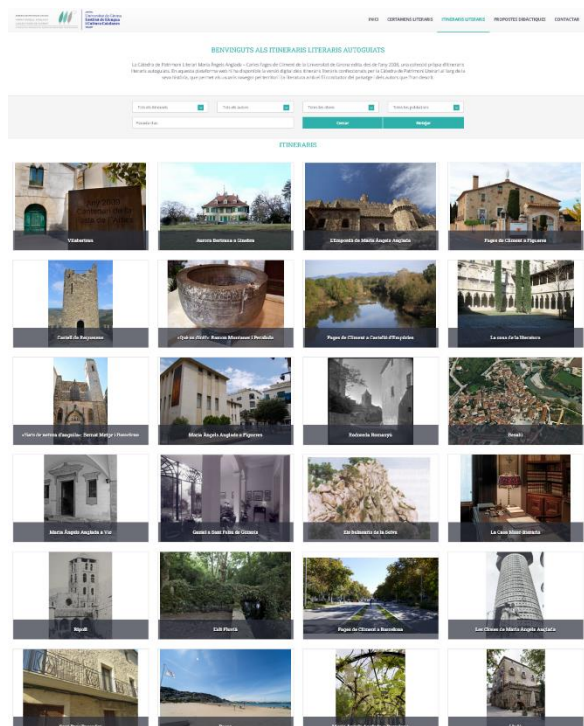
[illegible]

Universitat de Girona
Institut de Llengua i Cultura Catalanes

INICI CERTAMENS LITERARIS ITINERARIS LITERARIS PROPOSTES DIDÀCTIQUES CONTACTAR

BENVINGUTS ALS ITINERARIS LITERARIS AUTOGUIATS

La Càtedra de Patrimoni Literari Maria Àngels Anglada – Carles Fages de Climent de la Universitat de Girona edita, des de l'any 2006, una col·lecció pròpia d'itineraris literaris autoguiats. En aquesta plataforma web hi ha disponible la versió digital dels itineraris literaris confeccionats per la Càtedra de Patrimoni Literari al llarg de la seva història, que permet als usuaris navegar per territori i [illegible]

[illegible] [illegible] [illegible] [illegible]

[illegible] Cercar Netejar

ITINERARIS

Vilabertran

Aurora Bertrana a Girona

L'Empordà de Maria Àngels Anglada

Fages de Climent a Figueres

Castell de Requesens

«Qui és Vidal?» Ramon Muntaner i Peralada

Fages de Climent a Castelló d'Empúries

La casa de la literatura

«Terra de somnis d'angúnia»: Bernat Metge i Puigcerdà

Maria Àngels Anglada a Figueres

Sodomia Bonastre

Besalú

Maria Àngels Anglada a Vic

Gaziel a Sant Feliu de Guíxols

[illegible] de la Selva

La Casa Museu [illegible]

Ripoll

Salt Florit

Fages de Climent a Barcelona

Les Glosses de Maria Àngels Anglada

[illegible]